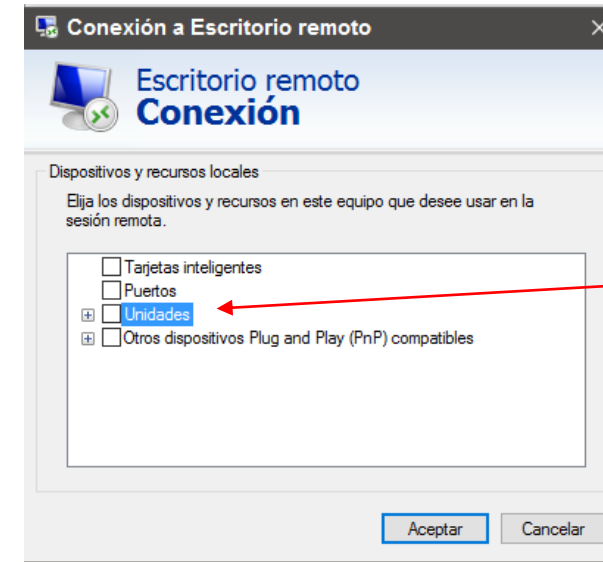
Conexión a Escritorio remoto

Escritorio remoto
Conexión

Dispositivos y recursos locales

Elija los dispositivos y recursos en este equipo que desee usar en la sesión remota.

Tarjetas inteligentes
Puertos
Unidades
Otros dispositivos Plug and Play (PnP) compatibles

Aceptar
Cancelar